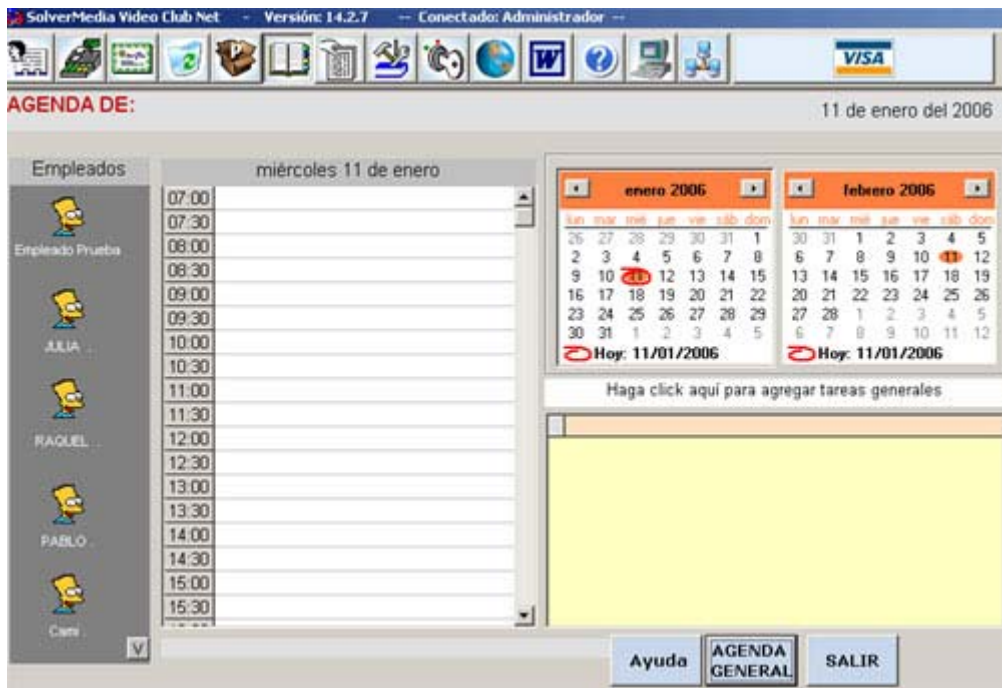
SolverMedia Video Club Net - Versión: 14.2.7 -- Conectado: Administrador --

VISA

AGENDA DE:

11 de enero del 2006

Empleados

Empleado Prueba

JULIA .

RAQUEL .

PABLO .

Cami .

V

miércoles 11 de enero

07:00
07:30
08:00
08:30
09:00
09:30
10:00
10:30
11:00
11:30
12:00
12:30
13:00
13:30
14:00
14:30
15:00
15:30

enero 2006

| lun | mar | mié | jue | vie | sáb | dom |
|---|---|---|---|---|---|---|
| 26 | 27 | 28 | 29 | 30 | 31 | 1 |
| 2 | 3 | 4 | 5 | 6 | 7 | 8 |
| 9 | 10 | 11 | 12 | 13 | 14 | 15 |
| 16 | 17 | 18 | 19 | 20 | 21 | 22 |
| 23 | 24 | 25 | 26 | 27 | 28 | 29 |
| 30 | 31 | 1 | 2 | 3 | 4 | 5 |

Hoy: 11/01/2006

febrero 2006

| lun | mar | mié | jue | vie | sáb | dom |
|---|---|---|---|---|---|---|
| 30 | 31 | 1 | 2 | 3 | 4 | 5 |
| 6 | 7 | 8 | 9 | 10 | 11 | 12 |
| 13 | 14 | 15 | 16 | 17 | 18 | 19 |
| 20 | 21 | 22 | 23 | 24 | 25 | 26 |
| 27 | 28 | 1 | 2 | 3 | 4 | 5 |
| 6 | 7 | 8 | 9 | 10 | 11 | 12 |

Hoy: 11/01/2006

Haga click aquí para agregar tareas generales

Ayuda

AGENDA GENERAL

SALIR